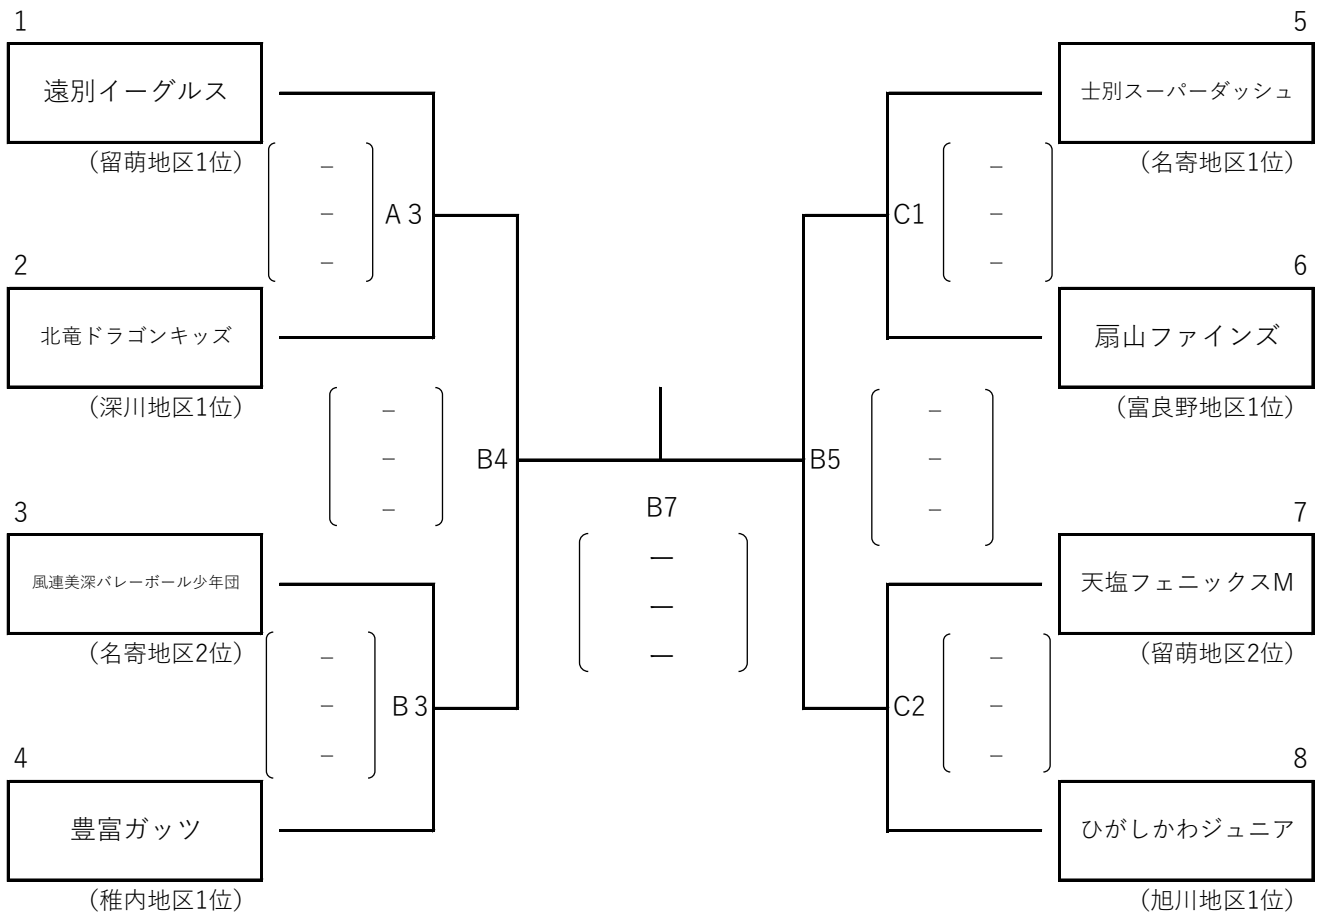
1
遠別イーグルス
（留萌地区1位）

2
北竜ドラゴンキッズ
（深川地区1位）

3
風連美深バレーボール少年団
（名寄地区2位）

4
豊富ガッツ
（稚内地区1位）

–
–
–
A 3

–
–
–
B 3

–
–
–
B4

B7
—
—
—

B5
–
–
–

C1
–
–
–

C2
–
–
–

5
士別スーパーダッシュ
（名寄地区1位）

6
扇山ファインズ
（富良野地区1位）

7
天塩フェニックスM
（留萌地区2位）

8
ひがしかわジュニア
（旭川地区1位）